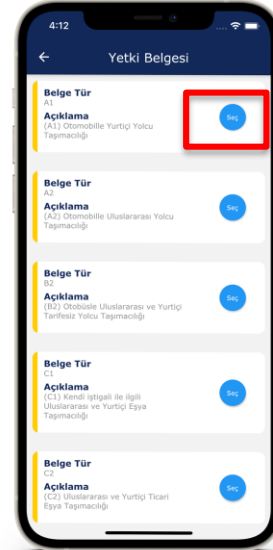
4:12

Yetki Belgesi

Belge Tür
A1
Açıklama
(A1) Otomobille Yurtiçi Yolcu Taşımacılığı
Seç

Belge Tür
A2
Açıklama
(A2) Otomobille Uluslararası Yolcu Taşımacılığı
Seç

Belge Tür
B2
Açıklama
(B2) Otobüsle Uluslararası ve Yurtiçi Tarifesiz Yolcu Taşımacılığı
Seç

Belge Tür
C1
Açıklama
(C1) Kendi iştigali ile ilgili Uluslararası ve Yurtiçi Eşya Taşımacılığı
Seç

Belge Tür
C2
Açıklama
(C2) Uluslararası ve Yurtiçi Ticari Eşya Taşımacılığı
Seç